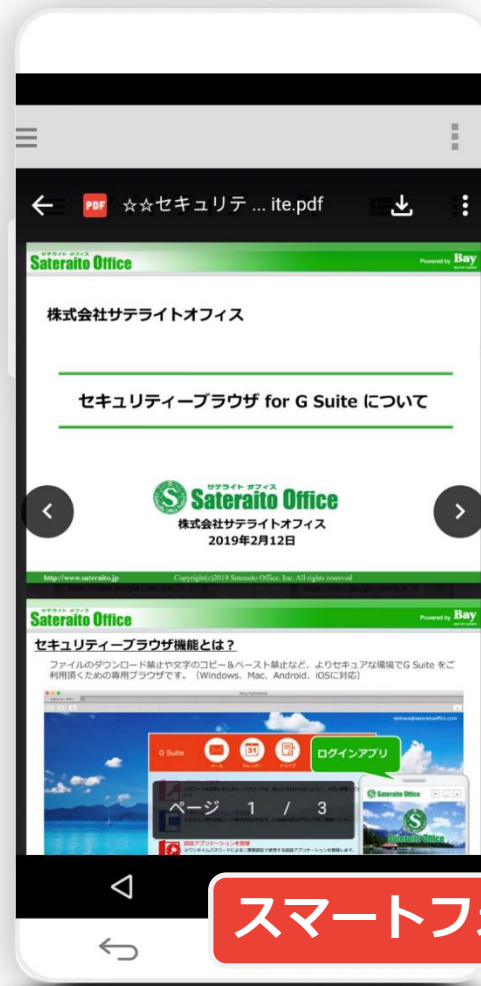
PDF ☆☆セキュリテ ... ite.pdf

サテライト オフィス
Sateraito Office
Powered by Bay

株式会社サテライトオフィス

セキュリティーブラウザ for G Suite について

サテライト オフィス
Sateraito Office
株式会社サテライトオフィス
2019年2月12日

http://www.sateraito.jp Copyright(c)2019 Sateraito Office, Inc. All rights reserved

Sateraito Office
Powered by Bay

セキュリティーブラウザ機能とは？

ファイルのダウンロード禁止や文字のコピー＆ペースト禁止など、よりセキュアな環境でG Suite をご利用頂くための専用ブラウザです。（Windows、Mac、Android、iOSに対応）

G Suite
ログインアプリ
Sateraito Office
ページ 1 / 3

スマートフ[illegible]